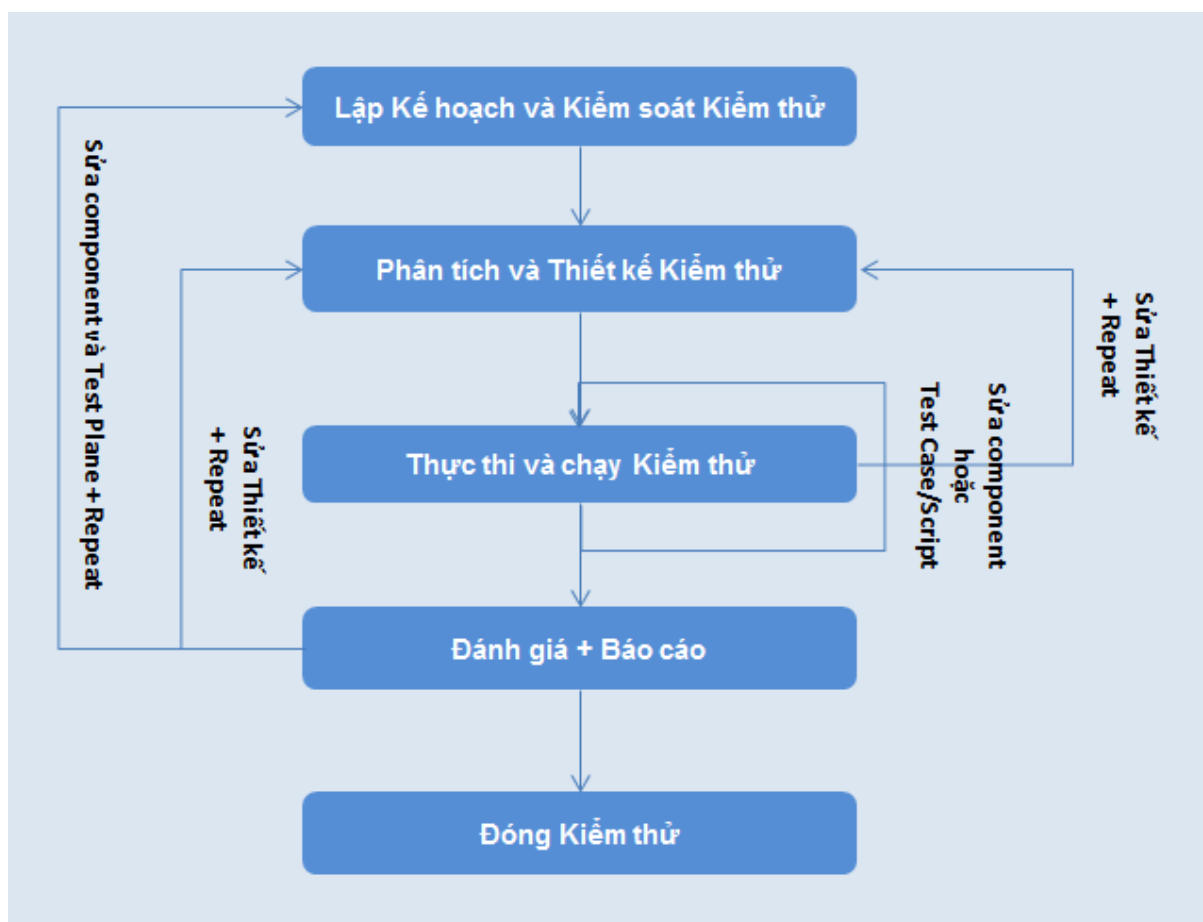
Lập Kế hoạch và Kiểm soát Kiểm thử

Phân tích và Thiết kế Kiểm thử

Thực thi và chạy Kiểm thử

Đánh giá + Báo cáo

Đóng Kiểm thử

Sửa component và Test Plane + Repeat

Sửa Thiết kế + Repeat

Sửa component hoặc Test Case/Script

Sửa Thiết kế + Repeat